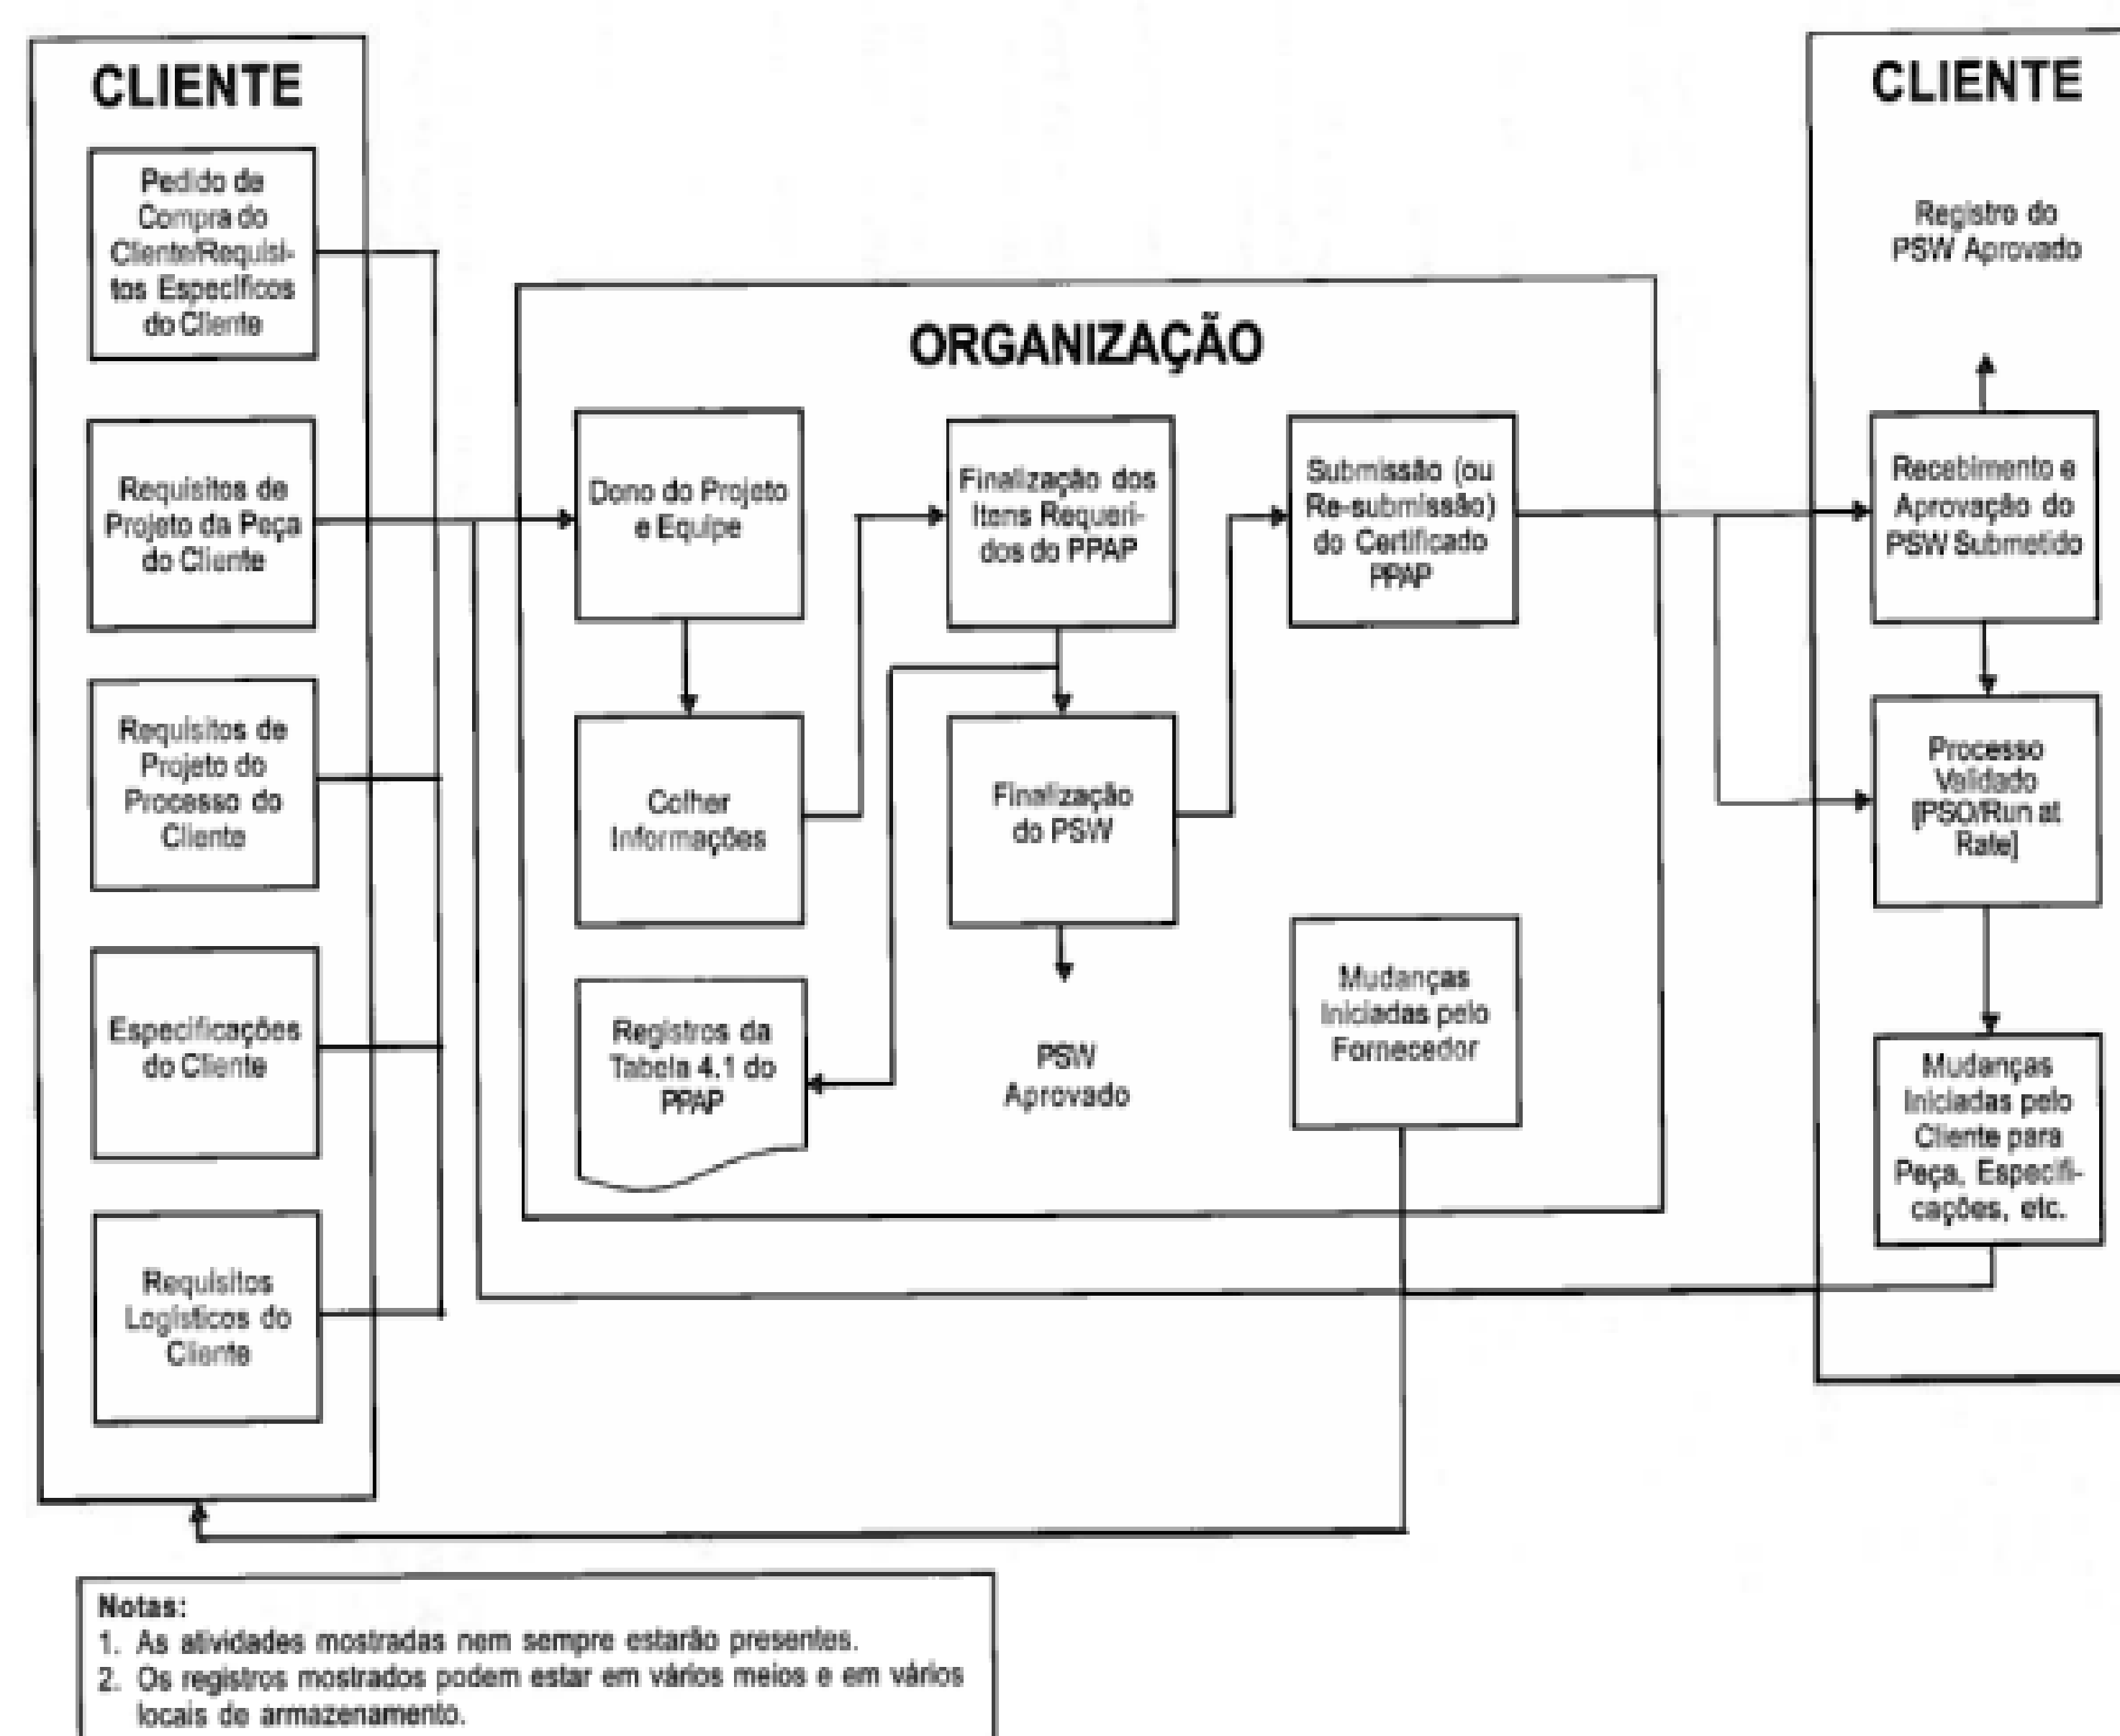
CLIENTE

Pedido de Compra do Cliente/Requisitos Específicos do Cliente

Requisitos de Projeto da Peça do Cliente

Requisitos de Projeto do Processo do Cliente

Especificações do Cliente

Requisitos Logísticos do Cliente

ORGANIZAÇÃO

Dono do Projeto e Equipe

Colher Informações

Registros da Tabela 4.1 do PPAP

Finalização dos Itens Requeridos do PPAP

Finalização do PSW

PSW Aprovado

Submissão (ou Re-submissão) do Certificado PPAP

Mudanças Iniciadas pelo Fornecedor

CLIENTE

Registro do PSW Aprovado

Recebimento e Aprovação do PSW Submetido

Processo Validado [PSO/Run at Rate]

Mudanças Iniciadas pelo Cliente para Peça, Especificações, etc.

Notas:
1. As atividades mostradas nem sempre estarão presentes.
2. Os registros mostrados podem estar em vários meios e em vários locais de armazenamento.